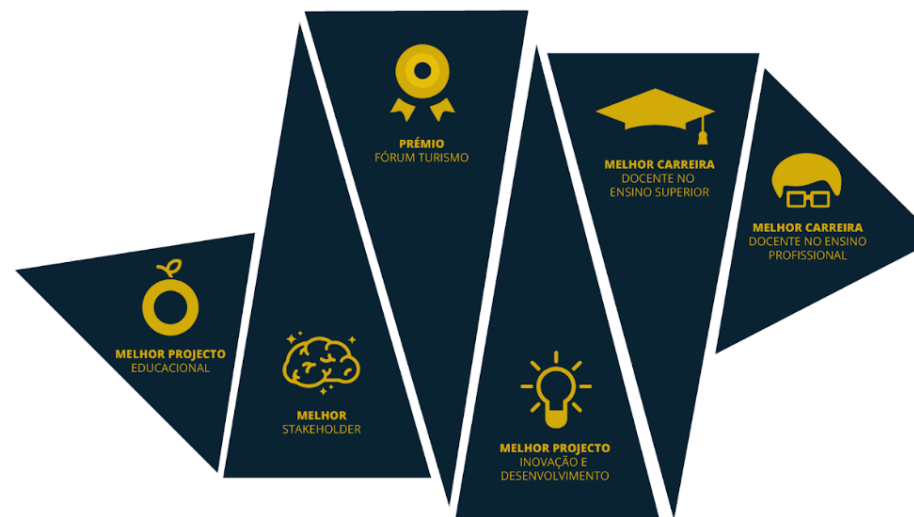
PRÉMIO
FÓRUM TURISMO

MELHOR CARREIRA
DOCENTE NO
ENSINO SUPERIOR

MELHOR CARREIRA
DOCENTE NO ENSINO
PROFISSIONAL

MELHOR PROJECTO
EDUCACIONAL

MELHOR
STAKEHOLDER

MELHOR PROJECTO
INOVAÇÃO E
DESENVOLVIMENTO